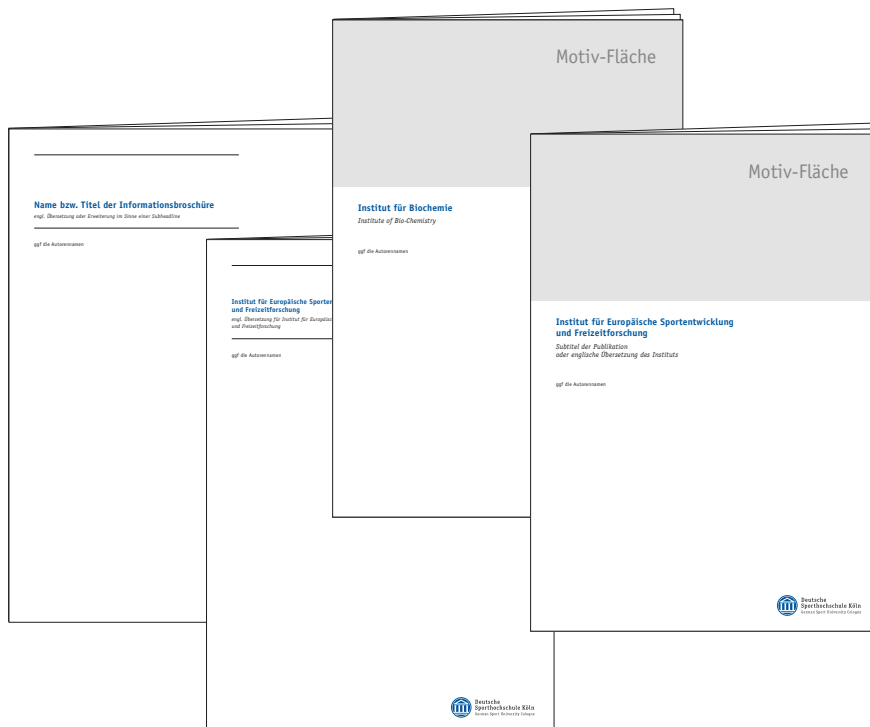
Name bzw. Titel der Informationsbroschüre

engl. Übersetzung oder Erweiterung im Sinne einer Subheadline

ggf die Autorennamen

Institut für Europäische Sporten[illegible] und Freizeitforschung

engl. Übersetzung für Institut für Europäis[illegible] und Freizeitforschung

ggf die Autorennamen

Deutsche Sporthochschule Köln
German Sport University Cologne

Motiv-Fläche

Institut für Biochemie

Institute of Bio-Chemistry

ggf die Autorennamen

Motiv-Fläche

Institut für Europäische Sportentwicklung und Freizeitforschung

Subtitel der Publikation oder englische Übersetzung des Instituts

ggf die Autorennamen

Deutsche Sporthochschule Köln
German Sport University Cologne